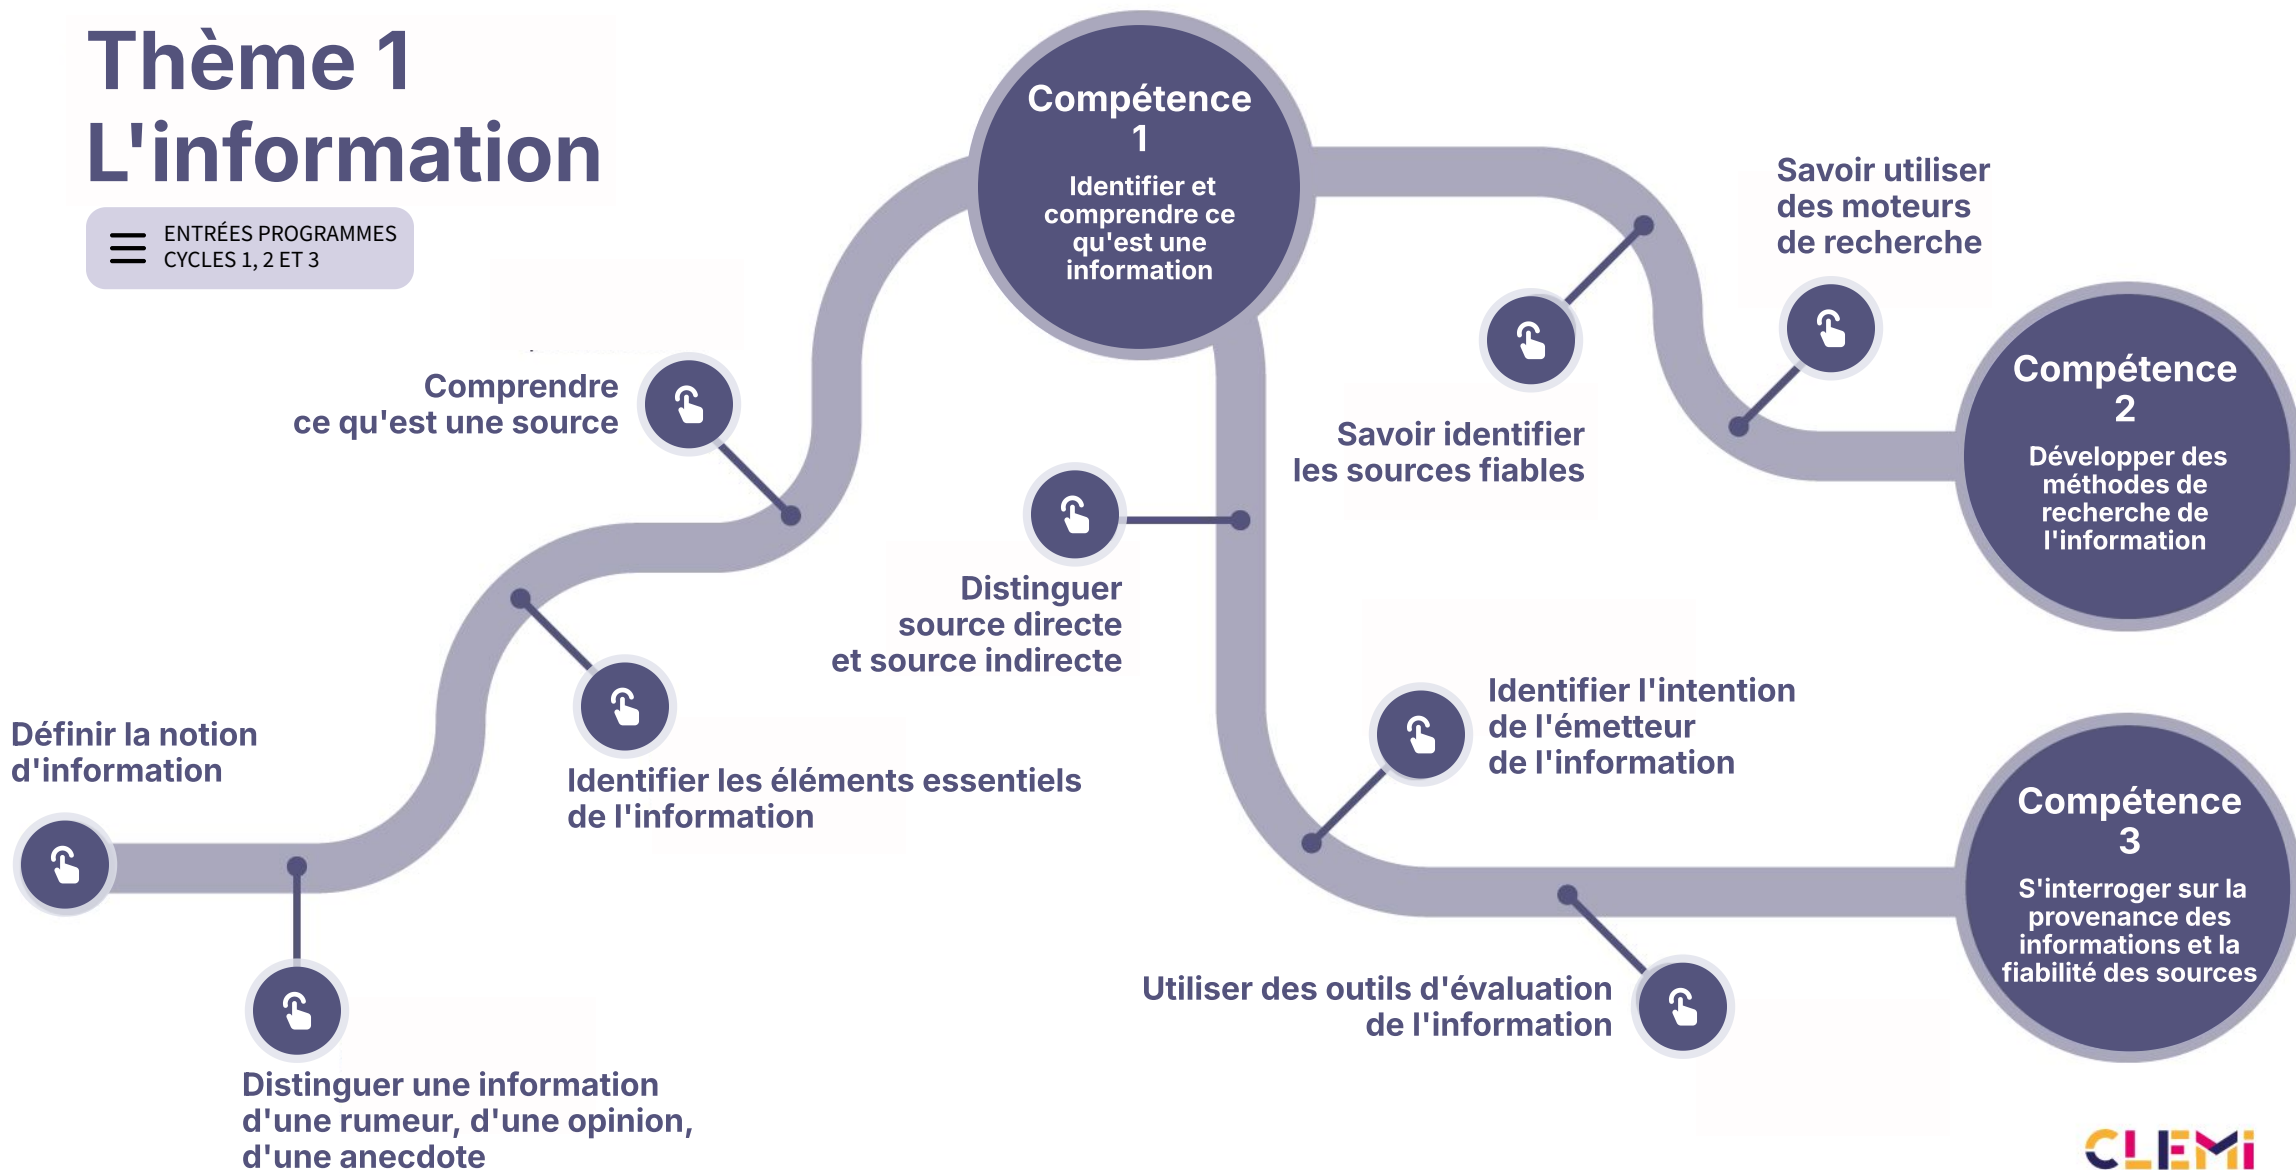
Thème 1
L'information

ENTRÉES PROGRAMMES
CYCLES 1, 2 ET 3

Définir la notion d'information

Distinguer une information d'une rumeur, d'une opinion, d'une anecdote

Identifier les éléments essentiels de l'information

Comprendre ce qu'est une source

Distinguer source directe et source indirecte

Compétence 1
Identifier et comprendre ce qu'est une information

Savoir identifier les sources fiables

Savoir utiliser des moteurs de recherche

Compétence 2
Développer des méthodes de recherche de l'information

Identifier l'intention de l'émetteur de l'information

Utiliser des outils d'évaluation de l'information

Compétence 3
S'interroger sur la provenance des informations et la fiabilité des sources

CLEMI